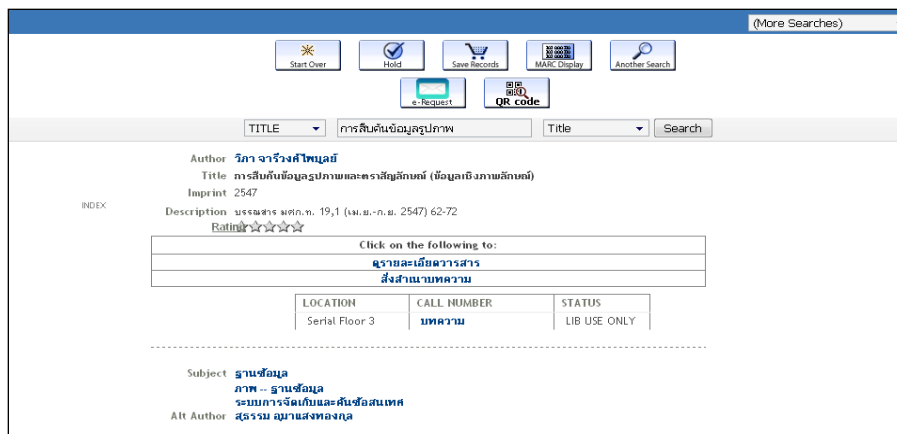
(More Searches)

Start Over Hold Save Records MARC Display Another Search

e-Request QR code

TITLE การสืบค้นข้อมูลรูปภาพ Title Search

INDEX

Author วิภา จารีวงศ์ไพบูลย์
Title การสืบค้นข้อมูลรูปภาพและตราสัญลักษณ์ (ข้อมูลเชิงภาพลักษณ์)
Imprint 2547
Description บรรณสาร มศก.ท. 19,1 (เม.ย.-ก.ย. 2547) 62-72
Rating

| Click on the following to: |
|---|
| ดูรายละเอียดวารสาร |
| สั่งสำเนาบทความ |

| LOCATION | CALL NUMBER | STATUS |
|---|---|---|
| Serial Floor 3 | บทความ | LIB USE ONLY |

Subject ฐานข้อมูล
ภาพ -- ฐานข้อมูล
ระบบการจัดเก็บและค้นข้อสนเทศ
Alt Author สุธรรม อุมาแสงทองกุล